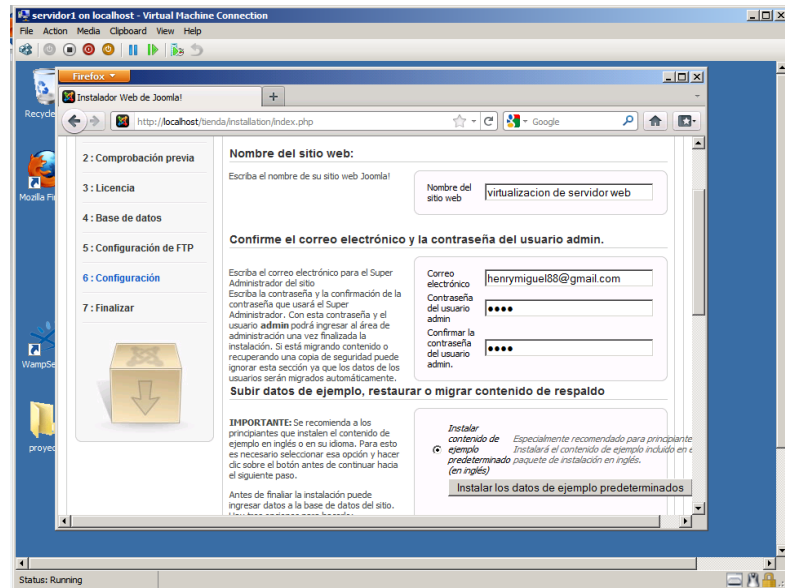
servidor1 on localhost - Virtual Machine Connection
File Action Media Clipboard View Help

Recycle

Mozilla Fi

WampSe

proyec

Firefox

Instalador Web de Joomla!

http://localhost/tienda/installation/index.php

Google

2 : Comprobación previa
3 : Licencia
4 : Base de datos
5 : Configuración de FTP
6 : Configuración
7 : Finalizar

Nombre del sitio web:

Escriba el nombre de su sitio web Joomla!

Nombre del sitio web
virtualizacion de servidor web

Confirme el correo electrónico y la contraseña del usuario admin.

Escriba el correo electrónico para el Super Administrador del sitio
Escriba la contraseña y la confirmación de la contraseña que usará el Super Administrador. Con esta contraseña y el usuario admin podrá ingresar al área de administración una vez finalizada la instalación. Si está migrando contenido o recuperando una copia de seguridad puede ignorar esta sección ya que los datos de los usuarios serán migrados automáticamente.

Correo electrónico
henrymiguel88@gmail.com
Contraseña del usuario admin
••••
Confirmar la contraseña del usuario admin.
••••

Subir datos de ejemplo, restaurar o migrar contenido de respaldo

IMPORTANTE: Se recomienda a los principiantes que instalen el contenido de ejemplo en inglés o en su idioma. Para esto es necesario seleccionar esa opción y hacer clic sobre el botón antes de continuar hacia el siguiente paso.

Antes de finalizar la instalación puede ingresar datos a la base de datos del sitio. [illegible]

Instalar contenido de ejemplo predeterminado (en inglés)
Especialmente recomendado para principiant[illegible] Instalará el contenido de ejemplo incluido en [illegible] paquete de instalación en inglés.

Instalar los datos de ejemplo predeterminados

Status: Running